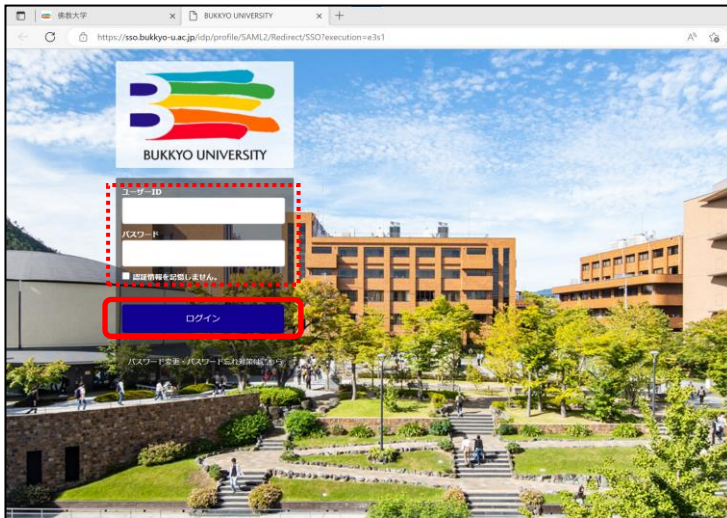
佛教大学
BUKKYO UNIVERSITY
https://sso.bukkyo-u.ac.jp/idp/profile/SAML2/Redirect/SSO?execution=e3s1

BUKKYO UNIVERSITY

ユーザーID
パスワード
認証情報を記憶しません。
ログイン
パスワード変更・パスワード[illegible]